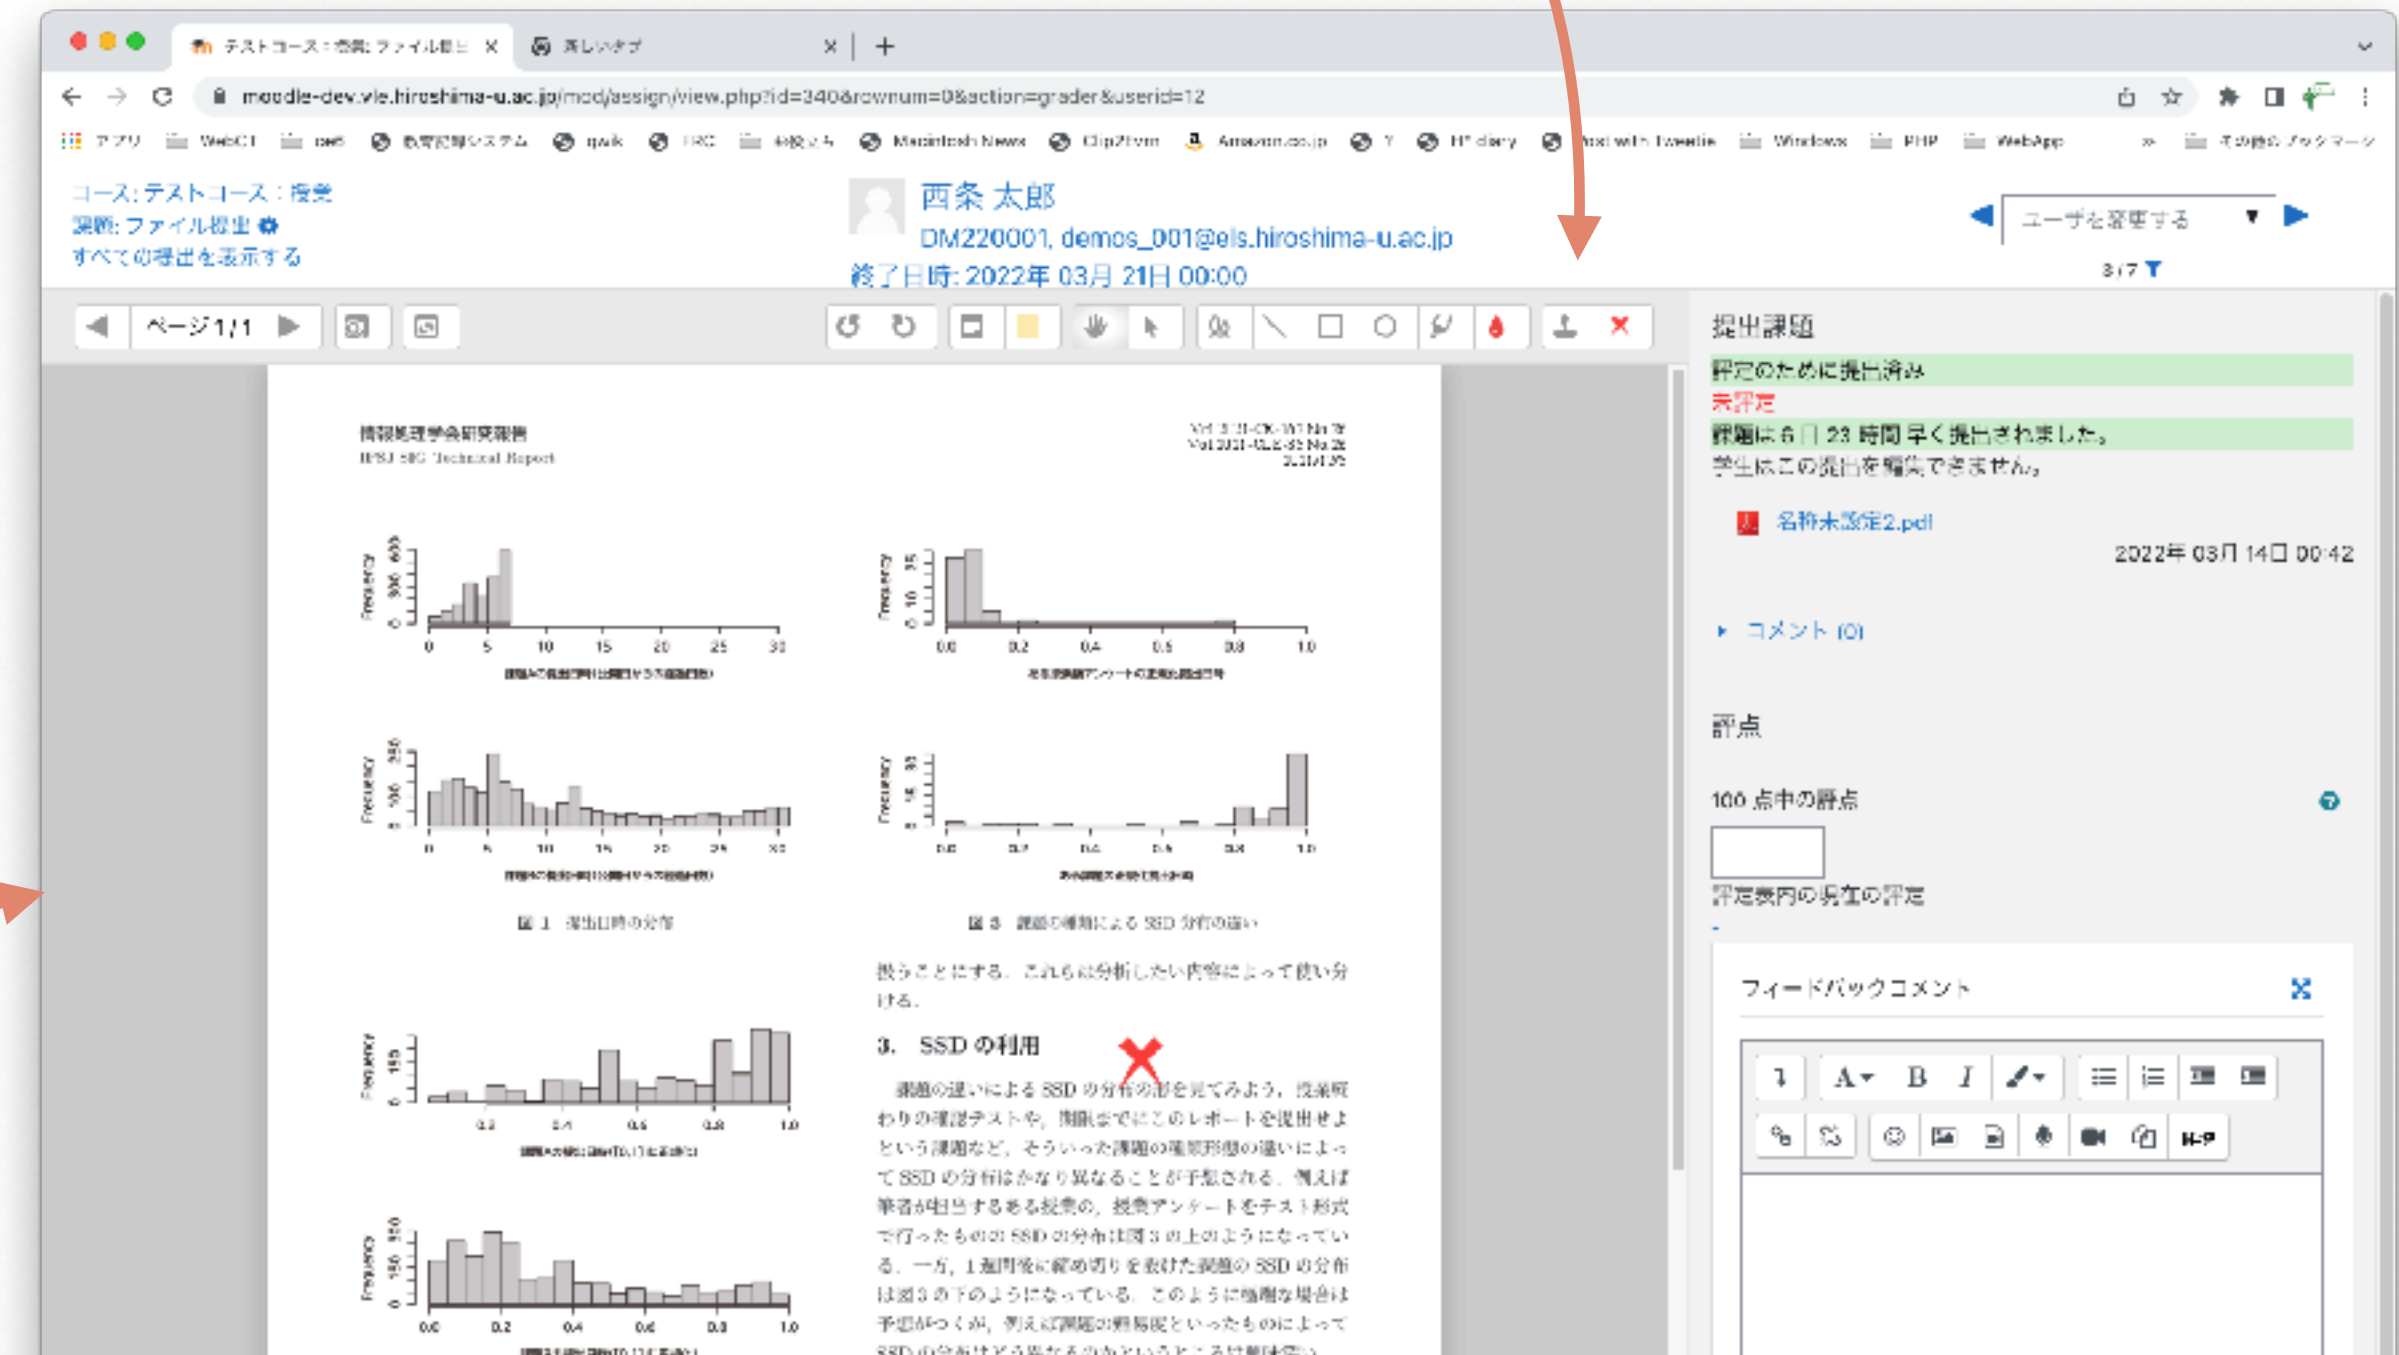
テストコース：課題: ファイル提出 ×　新しいタブ ×　+

moodle-dev.vle.hiroshima-u.ac.jp/mod/assign/view.php?id=340&rownum=0&action=grader&userid=12

アプリ　WebCT　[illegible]　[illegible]　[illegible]　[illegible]　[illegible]　Macintosh News　Clip2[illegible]　Amazon.co.jp　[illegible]　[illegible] diary　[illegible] with Tweetie　Windows　PHP　WebApp　»　その他のブックマーク

コース: テストコース：授業
課題: ファイル提出
すべての提出を表示する

西条 太郎
DM220001, demos_001@els.hiroshima-u.ac.jp
終了日時: 2022年 03月 21日 00:00

ユーザを変更する
3 / 7

ページ 1 / 1

情報処理学会研究報告
IPSJ SIG Technical Report

図 1　提出日時の分布

図 3　課題の種類による SSD 分布の違い

扱うことにする．これらは分析したい内容によって使い分ける．

3.　SSD の利用

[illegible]

提出課題
評定のために提出済み
未評定
課題は 6 日 23 時間 早く提出されました。
学生はこの提出を編集できません。

名称未設定2.pdf
2022年 03月 14日 00:42

コメント (0)

評点

100 点中の評点

評定表内の現在の評定
-

フィードバックコメント